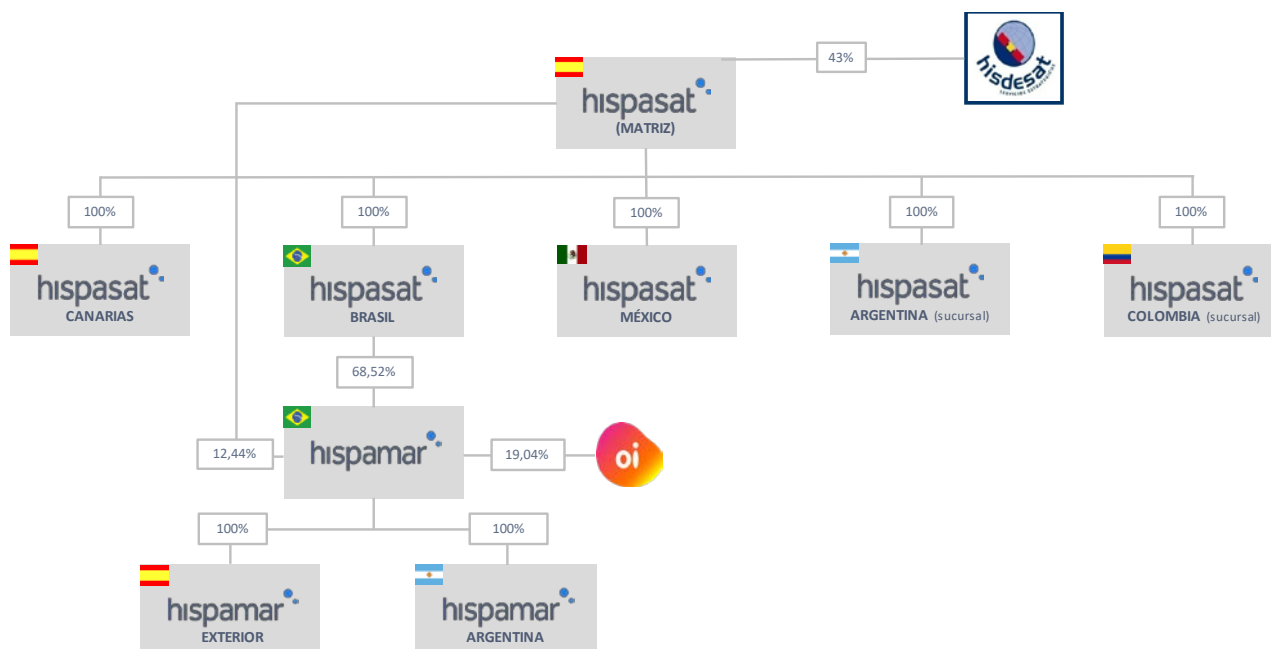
43%

hisdesat

SERVICIOS ESTRATÉGICOS

hispasat
(MATRIZ)

100%

hispasat
CANARIAS

100%

hispasat
BRASIL

100%

hispasat
MÉXICO

100%

hispasat
ARGENTINA (sucursal)

100%

hispasat
COLOMBIA (sucursal)

68,52%

12,44%

hispamar

19,04%

oi

100%

hispamar
EXTERIOR

100%

hispamar
ARGENTINA